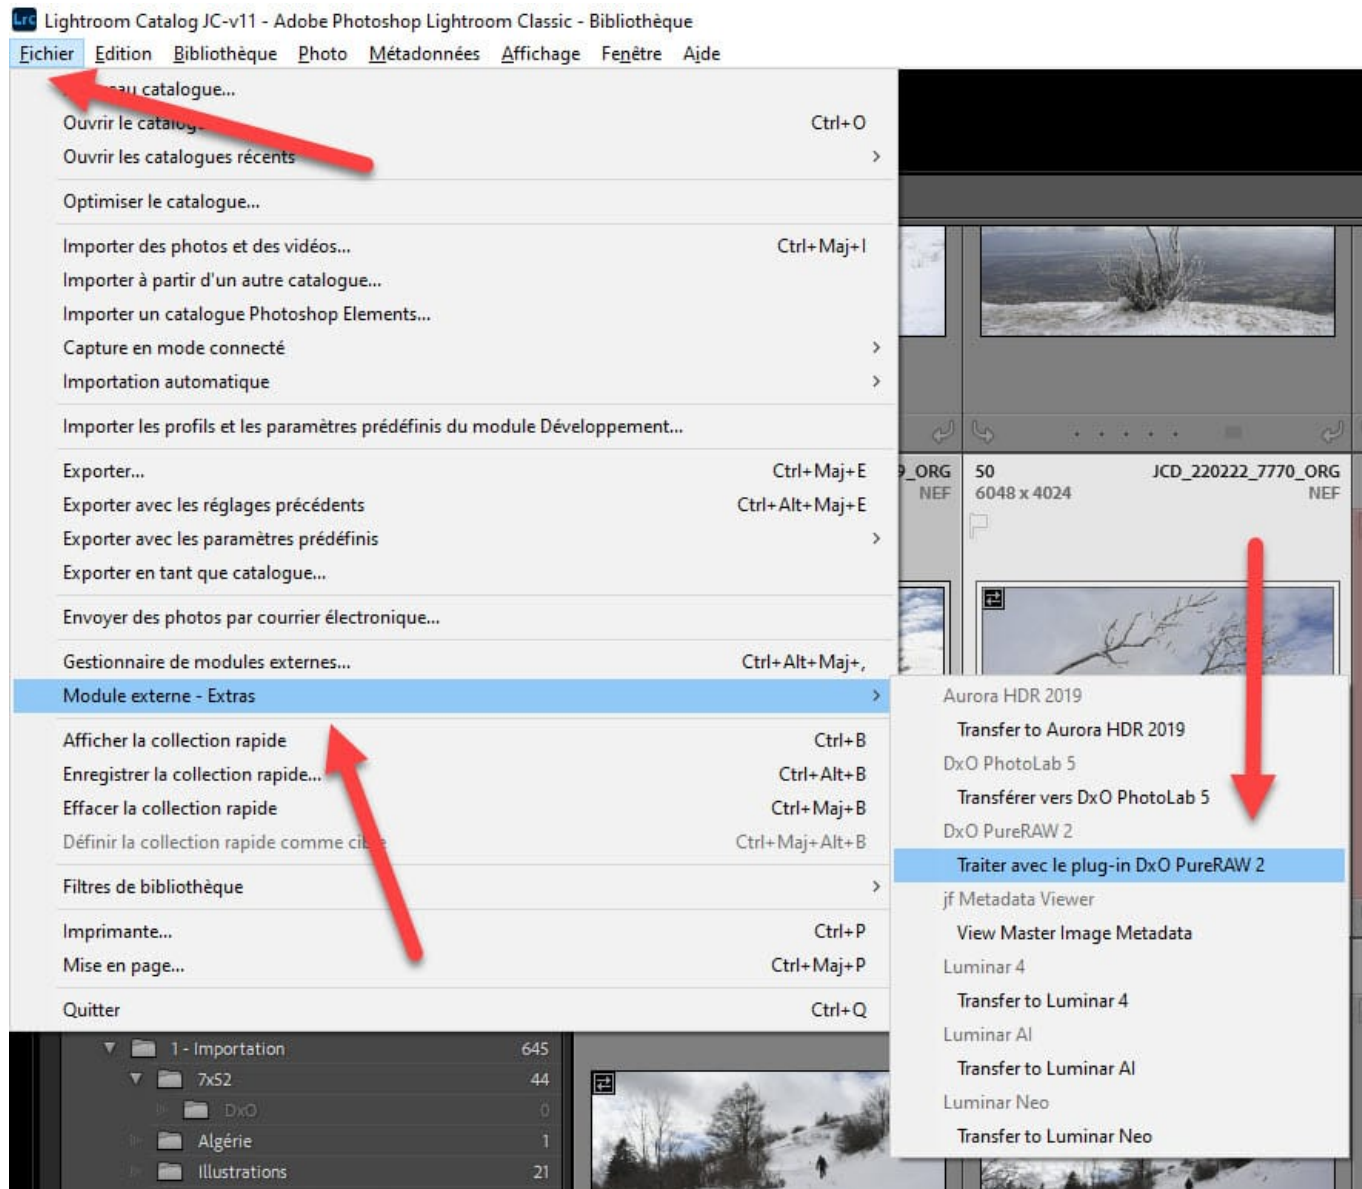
Lrc Lightroom Catalog JC-v11 - Adobe Photoshop Lightroom Classic - Bibliothèque

Fichier Edition Bibliothèque Photo Métadonnées Affichage Fenêtre Aide

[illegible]au catalogue...
Ouvrir le catalog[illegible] Ctrl+O
Ouvrir les catalogues récents ›

Optimiser le catalogue...

Importer des photos et des vidéos... Ctrl+Maj+I
Importer à partir d'un autre catalogue...
Importer un catalogue Photoshop Elements...
Capture en mode connecté ›
Importation automatique ›

Importer les profils et les paramètres prédéfinis du module Développement...

Exporter... Ctrl+Maj+E
Exporter avec les réglages précédents Ctrl+Alt+Maj+E
Exporter avec les paramètres prédéfinis ›
Exporter en tant que catalogue...

Envoyer des photos par courrier électronique...

Gestionnaire de modules externes... Ctrl+Alt+Maj+,
Module externe - Extras ›

Afficher la collection rapide Ctrl+B
Enregistrer la collection rapide... Ctrl+Alt+B
Effacer la collection rapide Ctrl+Maj+B
Définir la collection rapide comme ci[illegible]e Ctrl+Maj+Alt+B

Filtres de bibliothèque ›

Imprimante... Ctrl+P
Mise en page... Ctrl+Maj+P

Quitter Ctrl+Q

Aurora HDR 2019
Transfer to Aurora HDR 2019
DxO PhotoLab 5
Transférer vers DxO PhotoLab 5
DxO PureRAW 2
Traiter avec le plug-in DxO PureRAW 2
jf Metadata Viewer
View Master Image Metadata
Luminar 4
Transfer to Luminar 4
Luminar AI
Transfer to Luminar AI
Luminar Neo
Transfer to Luminar Neo

_ORG NEF
50 6048 x 4024 JCD_220222_7770_ORG NEF

1 - Importation 645
7x52 44
DxO 0
Algérie 1
Illustrations 21